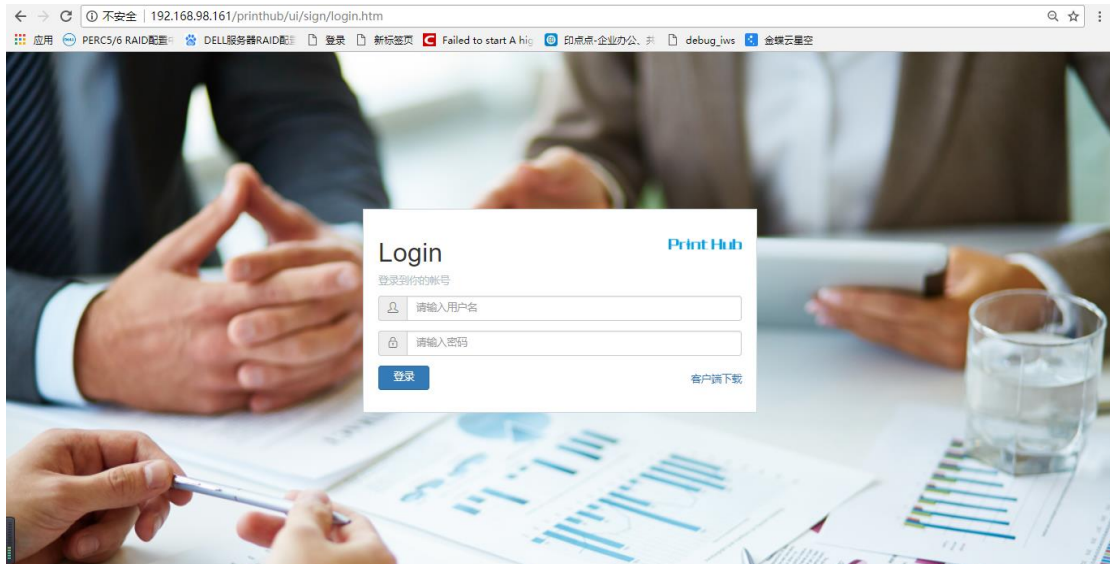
不安全 | 192.168.98.161/printhub/ui/sign/login.htm

应用 PERC5/6 RAID配置 DELL服务器RAID配 登录 新标签页 Failed to start A hig 印点点-企业办公、 debug_iws 金蝶云星空

Login

Print Hub

登录到你的帐号

请输入用户名

请输入密码

登录

客户端下载